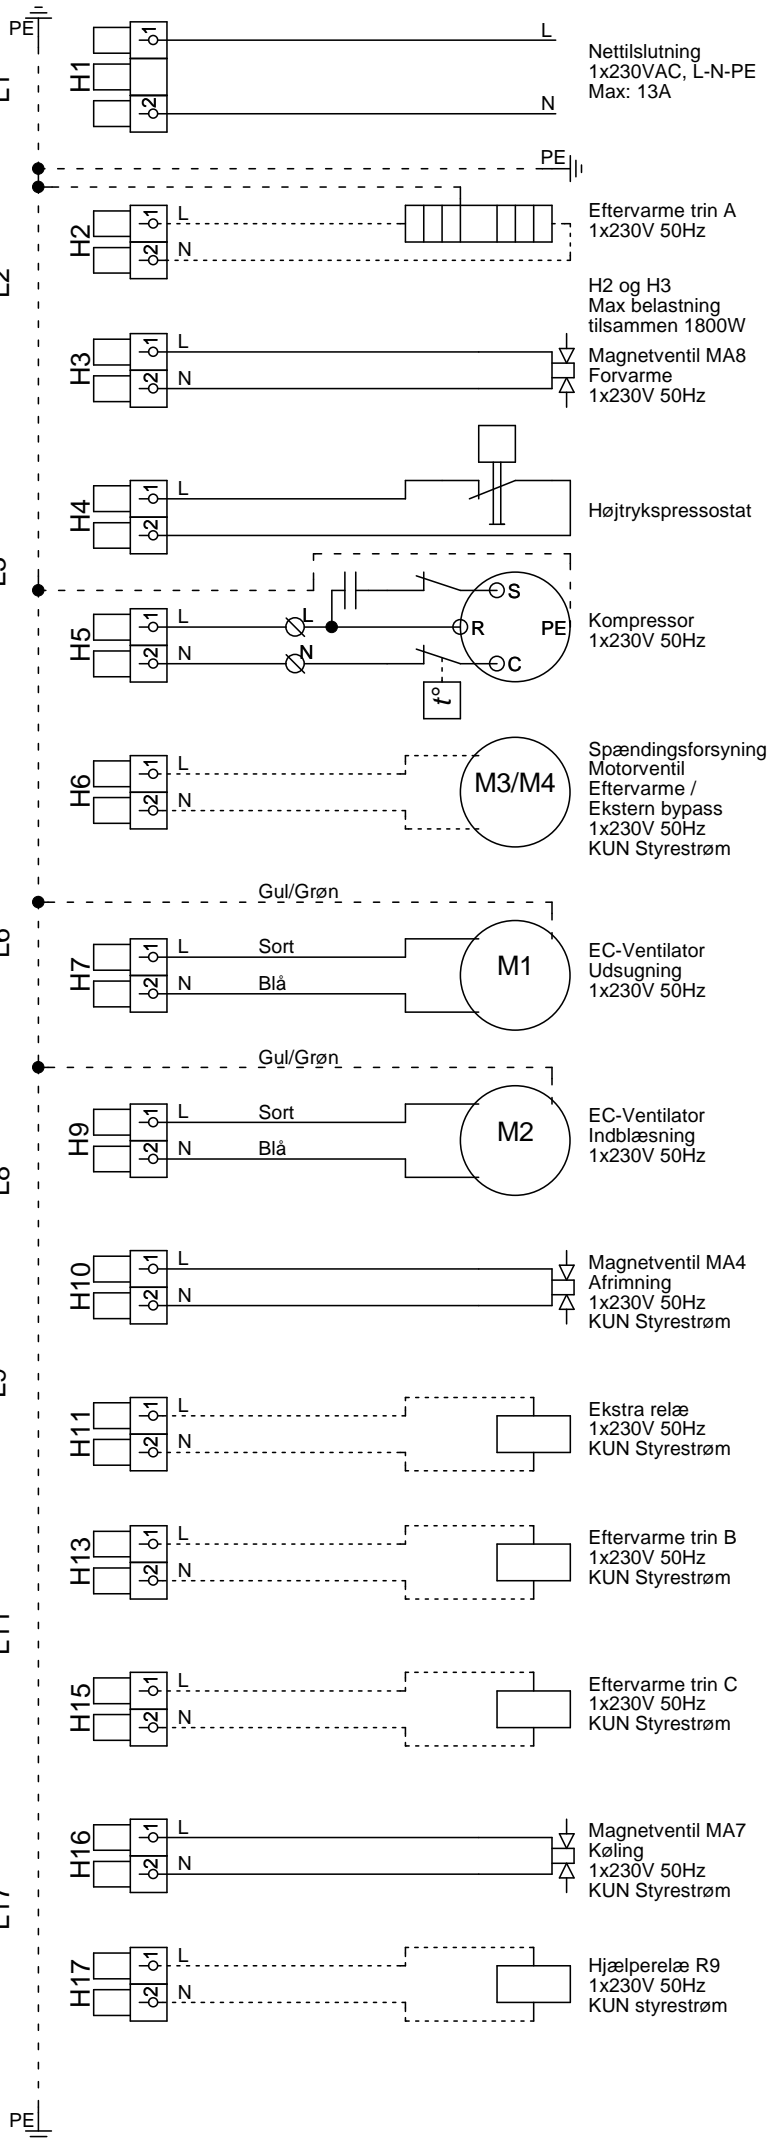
PE
H1 1 2
L
N
Nettilslutning
1x230VAC, L-N-PE
Max: 13A

PE

H2 1 2
L
N
Eftervarme trin A
1x230V 50Hz

H2 og H3
Max belastning
tilsammen 1800W

H3 1 2
L
N
Magnetventil MA8
Forvarme
1x230V 50Hz

H4 1 2
L
Højtrykspressostat

H5 1 2
L
N
L
N
S
R
C
PE
$t°$
Kompressor
1x230V 50Hz

H6 1 2
L
N
M3/M4
Spændingsforsyning
Motorventil
Eftervarme /
Ekstern bypass
1x230V 50Hz
KUN Styrestrøm

Gul/Grøn
H7 1 2
L
N
Sort
Blå
M1
EC-Ventilator
Udsugning
1x230V 50Hz

Gul/Grøn
H9 1 2
L
N
Sort
Blå
M2
EC-Ventilator
Indblæsning
1x230V 50Hz

H10 1 2
L
N
Magnetventil MA4
Afrimning
1x230V 50Hz
KUN Styrestrøm

H11 1 2
L
N
Ekstra relæ
1x230V 50Hz
KUN Styrestrøm

H13 1 2
L
N
Eftervarme trin B
1x230V 50Hz
KUN Styrestrøm

H15 1 2
L
N
Eftervarme trin C
1x230V 50Hz
KUN Styrestrøm

H16 1 2
L
N
Magnetventil MA7
Køling
1x230V 50Hz
KUN Styrestrøm

H17 1 2
L
N
Hjælperelæ R9
1x230V 50Hz
KUN styrestrøm

PE